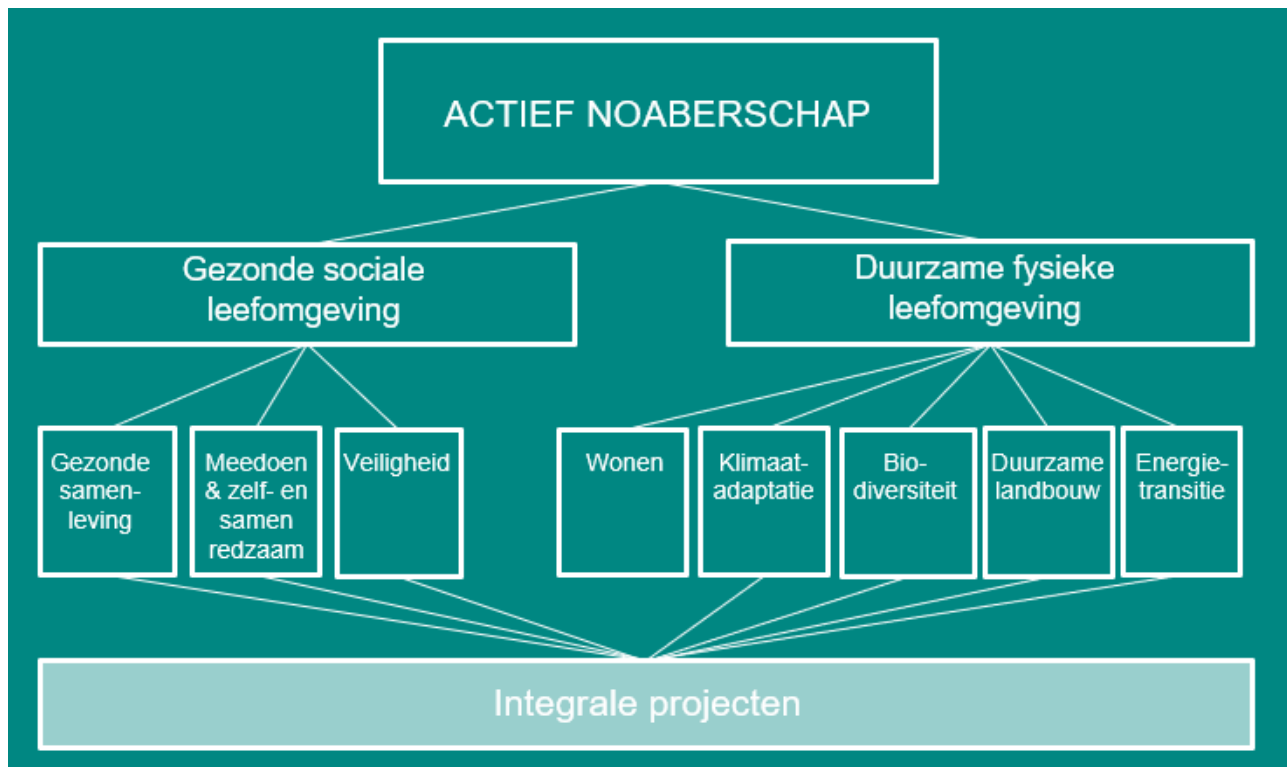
ACTIEF NOABERSCHAP

Gezonde sociale leefomgeving

Duurzame fysieke leefomgeving

Gezonde samenleving

Meedoen & zelf- en samen redzaam

Veiligheid

Wonen

Klimaatadaptatie

Biodiversiteit

Duurzame landbouw

Energietransitie

Integrale projecten